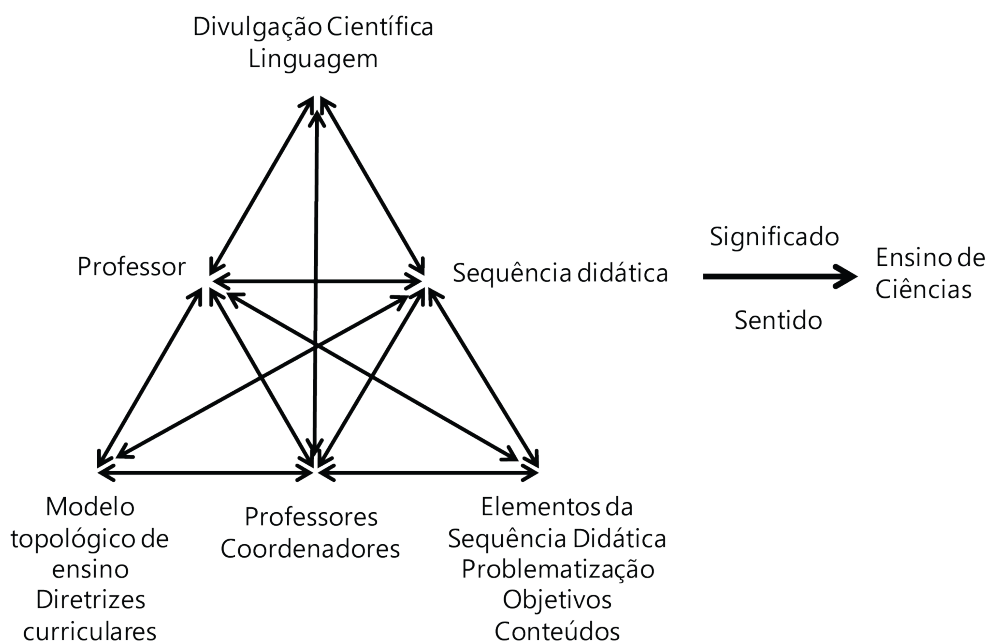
Divulgação Científica
Linguagem

Professor

Sequência didática

Significado

Ensino de
Ciências

Sentido

Modelo
topológico de
ensino
Diretrizes
curriculares

Professores
Coordenadores

Elementos da
Sequência Didática
Problematização
Objetivos
Conteúdos